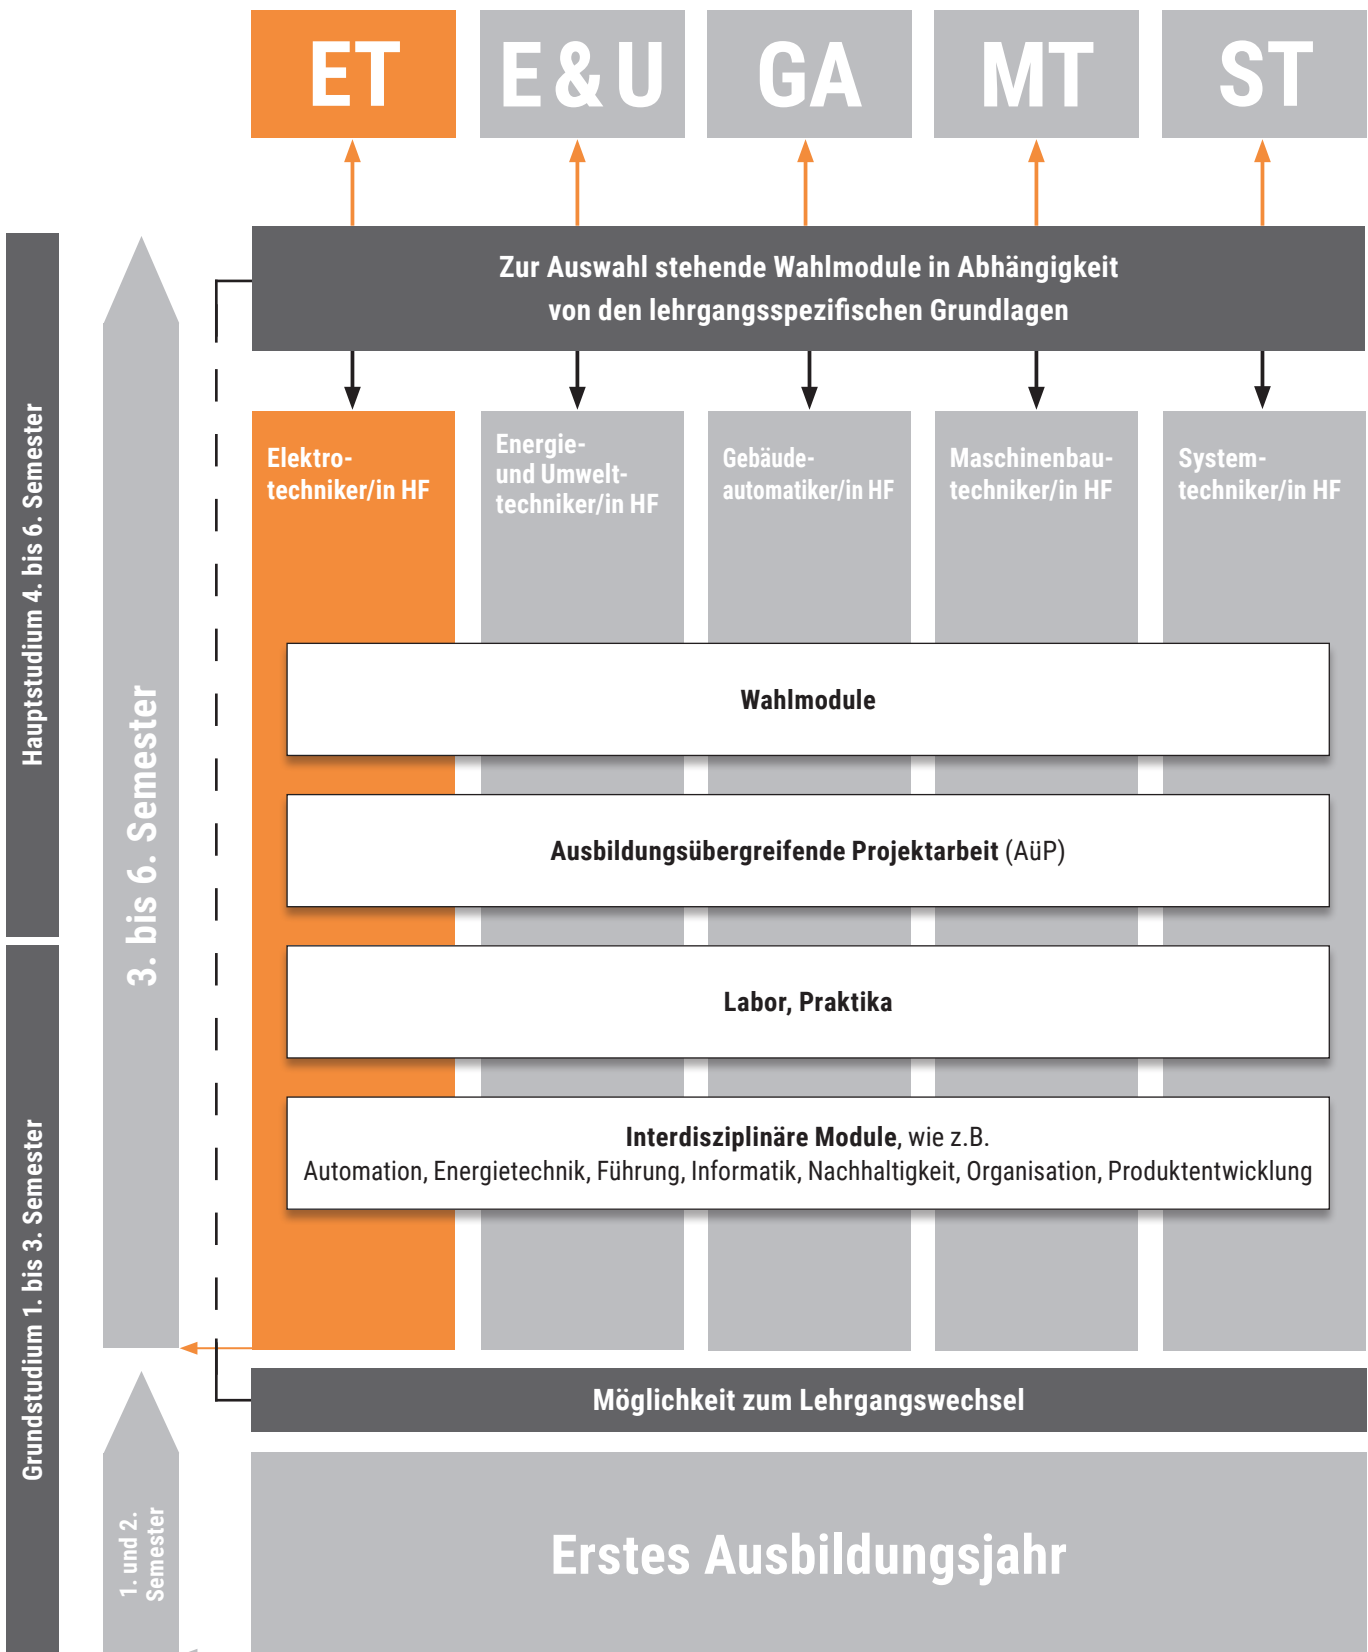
ET

E&U

GA

MT

ST

Hauptstudium 4. bis 6. Semester

3. bis 6. Semester

Zur Auswahl stehende Wahlmodule in Abhängigkeit von den lehrgangsspezifischen Grundlagen

Elektrotechniker/in HF

Energie- und Umwelttechniker/in HF

Gebäudeautomatiker/in HF

Maschinenbautechniker/in HF

Systemtechniker/in HF

Wahlmodule

Ausbildungsübergreifende Projektarbeit (AüP)

Labor, Praktika

Interdisziplinäre Module, wie z.B.
Automation, Energietechnik, Führung, Informatik, Nachhaltigkeit, Organisation, Produktentwicklung

Grundstudium 1. bis 3. Semester

Möglichkeit zum Lehrgangswechsel

1. und 2. Semester

Erstes Ausbildungsjahr